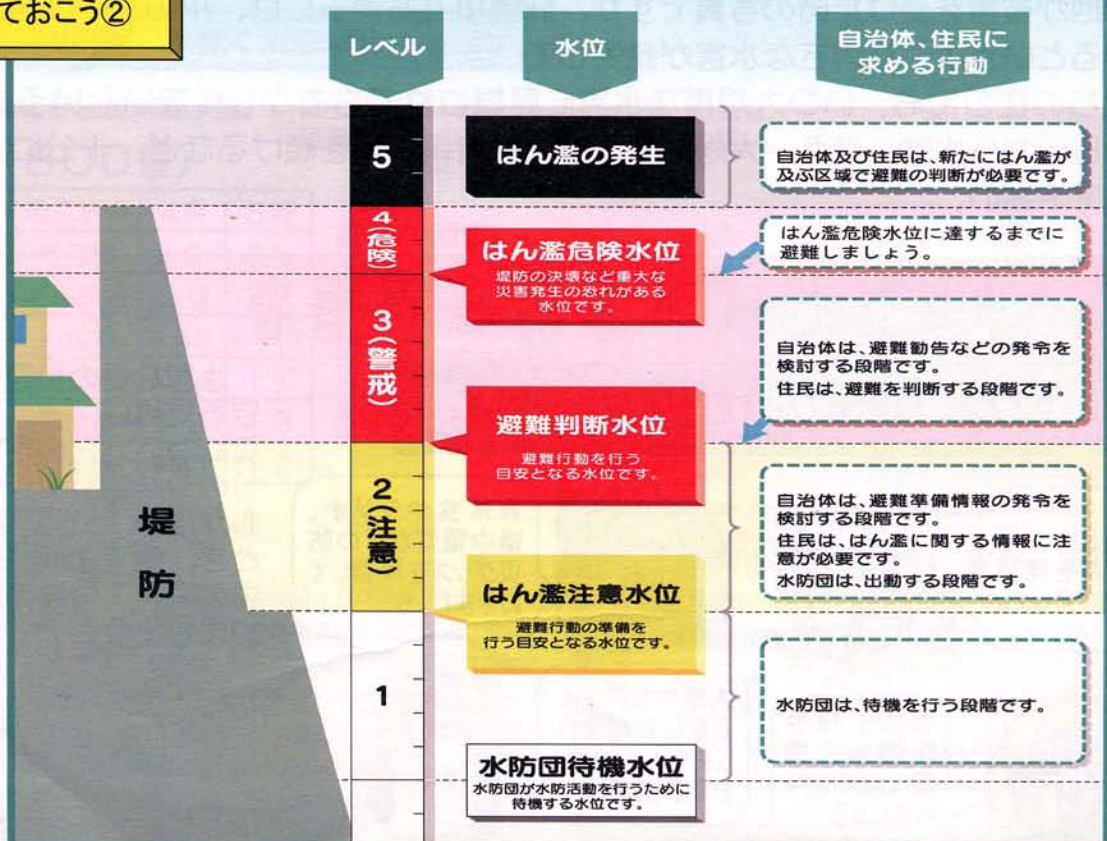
ておこう②

レベル

水位

自治体、住民に求める行動

5

はん濫の発生

自治体及び住民は、新たにはん濫が及ぶ区域で避難の判断が必要です。

4(危険)

はん濫危険水位

堤防の決壊など重大な災害発生の恐れがある水位です。

はん濫危険水位に達するまでに避難しましょう。

3(警戒)

自治体は、避難勧告などの発令を検討する段階です。

住民は、避難を判断する段階です。

避難判断水位

避難行動を行う目安となる水位です。

2(注意)

自治体は、避難準備情報の発令を検討する段階です。

住民は、はん濫に関する情報に注意が必要です。

水防団は、出動する段階です。

堤

防

はん濫注意水位

避難行動の準備を行う目安となる水位です。

1

水防団は、待機を行う段階です。

水防団待機水位

水防団が水防活動を行うために待機する水位です。